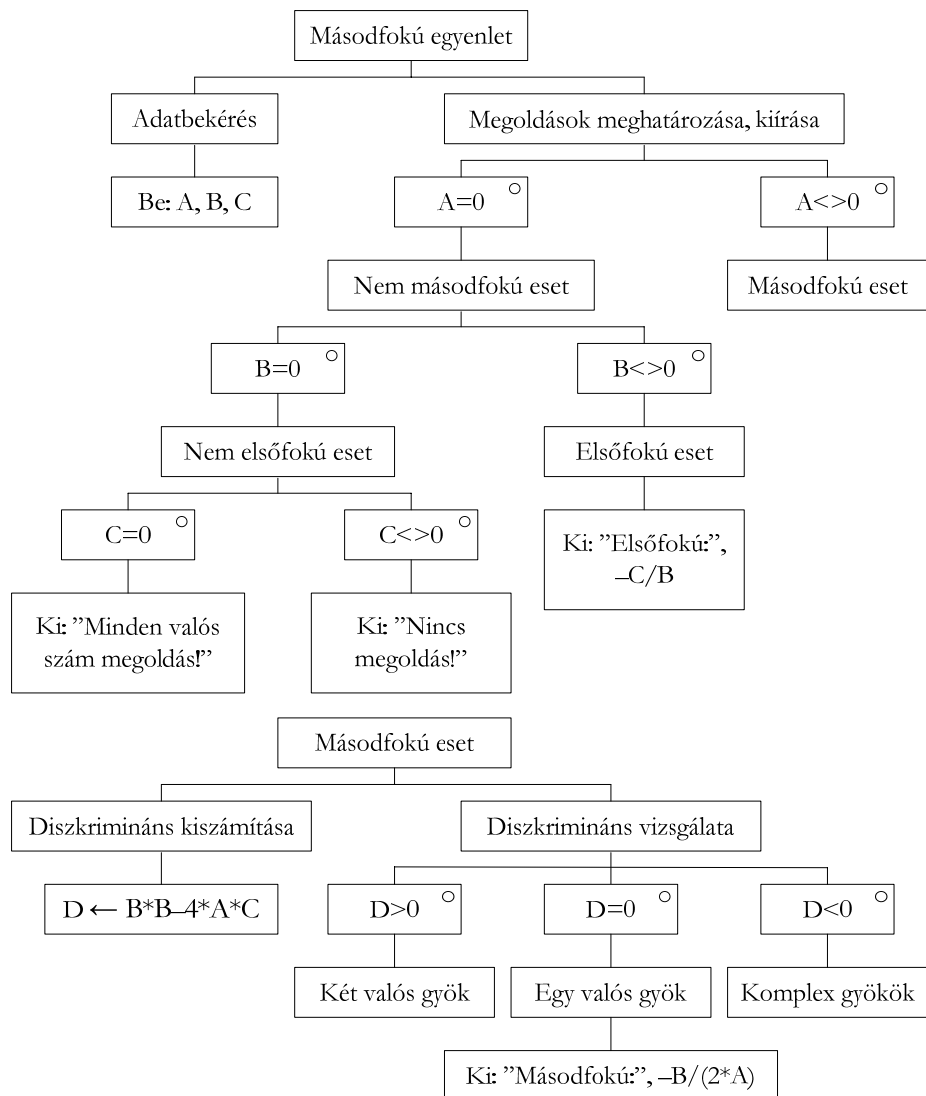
Másodfokú egyenlet

Adatbekérés

Be: A, B, C

Megoldások meghatározása, kiírása

A=0 ○

A<>0 ○

Nem másodfokú eset

Másodfokú eset

B=0 ○

B<>0 ○

Nem elsőfokú eset

Elsőfokú eset

C=0 ○

C<>0 ○

Ki: "Elsőfokú:", –C/B

Ki: "Minden valós szám megoldás!"

Ki: "Nincs megoldás!"

Másodfokú eset

Diszkrimináns kiszámítása

Diszkrimináns vizsgálata

D ← B*B–4*A*C

D>0 ○

D=0 ○

D<0 ○

Két valós gyök

Egy valós gyök

Komplex gyökök

Ki: "Másodfokú:", –B/(2*A)